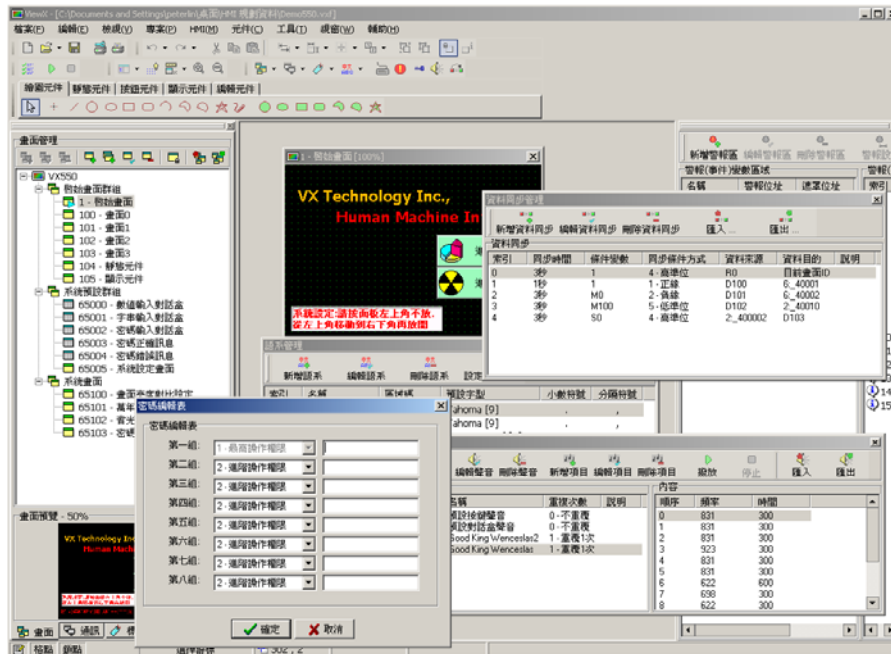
ViewX - [C:\Documents and Settings\peterlin\桌面\HMI 規劃資料\Demo550.vxf]

檔案(F) 編輯(E) 檢視(V) 專案(P) HMI(M) 元件(C) 工具(T) 視窗(W) 輔助(H)

繪圖元件 靜態元件 按鈕元件 顯示元件 編輯元件

畫面管理

VX550
開始畫面群組
1 - 開始畫面
100 - 畫面0
101 - 畫面1
102 - 畫面2
103 - 畫面3
104 - 靜態元件
105 - 顯示元件
系統預設群組
65000 - 數值輸入對話盒
65001 - 字串輸入對話盒
65002 - 密碼輸入對話盒
65003 - 密碼正確訊息
65004 - 密碼錯誤訊息
65005 - 系統設定畫面
系統畫面
65100 - 畫面
65101 - 萬年
65102 - 背光
65103 - 密碼

畫面預覽 - 50%

VX Technology Inc.
Human Machi

畫面 通訊

1 - 開始畫面 [100%]

VX Technology Inc.,
Human Machine In

系統設定:請按面板左上角不放,
從左上角移動到右下角再放開

語系管理

新增語系 編輯語系 刪除語系 設定

索引 名稱 區域碼 預設字型 小數符號 分隔符號
Tahoma [9] . ,
Tahoma [9]

密碼編輯表

密碼編輯表

第一組: 1 - 最高操作權限
第二組: 2 - 進階操作權限
第三組: 2 - 進階操作權限
第四組: 2 - 進階操作權限
第五組: 2 - 進階操作權限
第六組: 2 - 進階操作權限
第七組: 2 - 進階操作權限
第八組: 2 - 進階操作權限

確定 取消

資料同步管理

新增資料同步 編輯資料同步 刪除資料同步 匯入... 匯出...

資料同步

| 索引 | 同步時間 | 條件變數 | 同步條件方式 | 資料來源 | 資料目的 | 說明 |
|---|---|---|---|---|---|---|
| 0 | 3秒 | 1 | 4 - 高準位 | R0 | 目前畫面ID | |
| 1 | 1秒 | 1 | 1 - 正緣 | D100 | 6:_40001 | |
| 2 | 3秒 | M0 | 2 - 負緣 | D101 | 6:_40002 | |
| 3 | 3秒 | M100 | 5 - 低準位 | D102 | 2:_40010 | |
| 4 | 3秒 | S0 | 4 - 高準位 | 2:_400002 | D103 | |

新增警報區 編輯警報區 刪除警報區

警報(事件)變數區域
名稱 警報位址 通知位址
警報(
索引

編輯聲音 刪除聲音 新增項目 編輯項目 刪除項目 撥放 停止 匯入 匯出

名稱 重複次數 說明
預設按鍵聲音 0 - 不重複
預設對話盒聲音 0 - 不重複
Good King Wenceslas2 1 - 重複1次
Good King Wenceslas 1 - 重複1次

內容

| 順序 | 頻率 | 時間 |
|---|---|---|
| 0 | 831 | 300 |
| 1 | 831 | 300 |
| 2 | 831 | 300 |
| 3 | 923 | 300 |
| 4 | 831 | 300 |
| 5 | 831 | 300 |
| 6 | 622 | 600 |
| 7 | 698 | 300 |
| 8 | 622 | 300 |

14
15

輸出 訊息